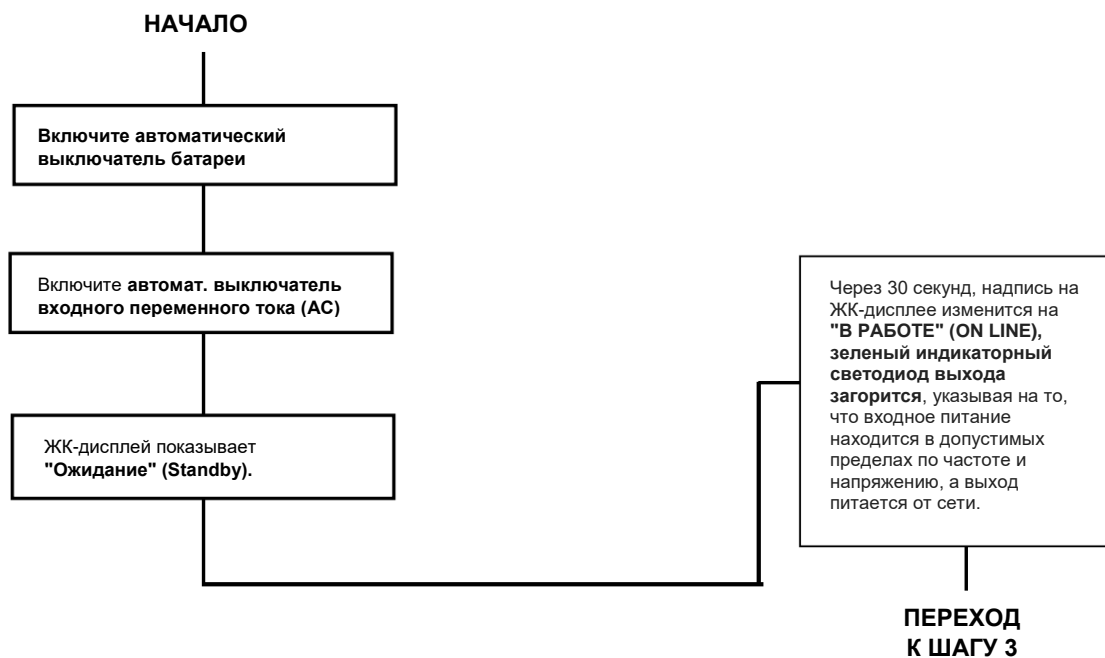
НАЧАЛО

Включите автоматический выключатель батареи

Включите автомат. выключатель входного переменного тока (AC)

ЖК-дисплей показывает "Ожидание" (Standby).

Через 30 секунд, надпись на ЖК-дисплее изменится на "В РАБОТЕ" (ON LINE), зеленый индикаторный светодиод выхода загорится, указывая на то, что входное питание находится в допустимых пределах по частоте и напряжению, а выход питается от сети.

ПЕРЕХОД К ШАГУ 3